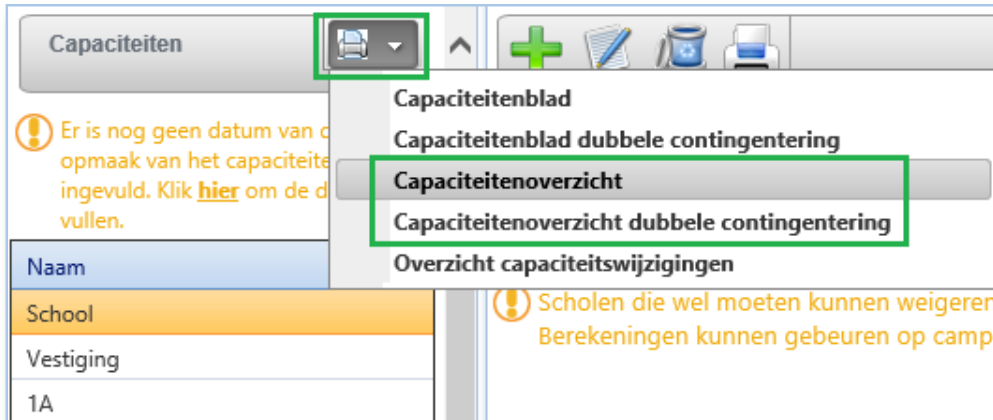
Capaciteiten

Er is nog geen datum van c opmaak van het capaciteite ingevuld. Klik hier om de d vullen.

Capaciteitenblad
Capaciteitenblad dubbele contingentering
Capaciteitenoverzicht
Capaciteitenoverzicht dubbele contingentering
Overzicht capaciteitswijzigingen

| Naam |
|---|
| School |
| Vestiging |
| 1A |

Scholen die wel moeten kunnen weigeren
Berekeningen kunnen gebeuren op camp